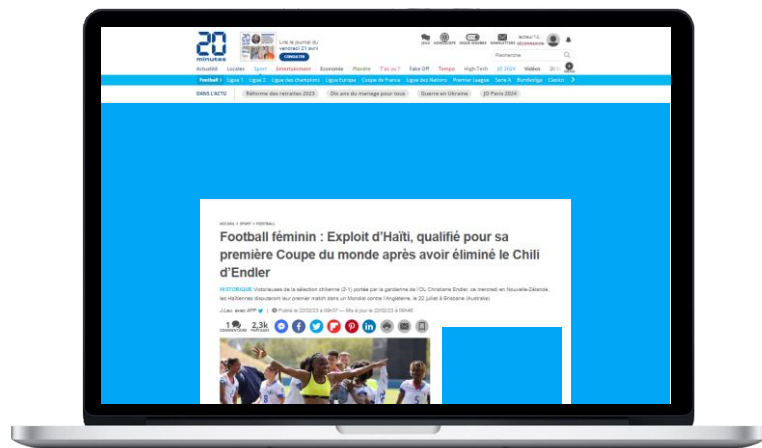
20 minutes

Lire le journal du vendredi 24 juin

CONSULTER

JEUX HOROSCOPE MODE SOMBRE NEWSLETTERS

Recherche

Actualité Locales Sport Entertainment Economie Planète T'as vu ? Fake Off Tempo High-Tech JO 2024 Vidéos

Football Ligue 1 Ligue 2 Ligue des champions Ligue Europa Coupe de France Ligue des Nations Premier League Serie A Bundesliga Clasico

DANS L'ACTU Réforme des retraites 2023 Dix ans du mariage pour tous Guerre en Ukraine JO Paris 2024

ACCUEIL > SPORT > FOOTBALL

Football féminin : Exploit d'Haïti, qualifié pour sa première Coupe du monde après avoir éliminé le Chili d'Endler

HISTORIQUE Victorieuses de la sélection chilienne (2-1) portée par la gardienne de l'OL Christiane Endler, ce mercredi en Nouvelle-Zélande, les Haïtiennes disputeront leur premier match dans un Mondial contre l'Angleterre, le 22 juillet à Brisbane (Australie)

J.Lau. avec AFP · Publié le 22/02/23 à 09h07 — Mis à jour le 22/02/23 à 09h46

1 COMMENTAIRE 2,3k PARTAGES